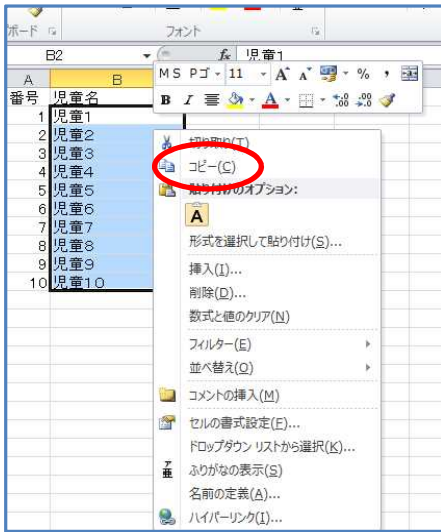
ボード
フォント
B2
$f_x$ 児童1
MS Pゴ 11 A A % ,
B I
A B
番号 児童名
1 児童1
2 児童2
3 児童3
4 児童4
5 児童5
6 児童6
7 児童7
8 児童8
9 児童9
10 児童10

切り取り(T)
コピー(C)
貼り付けのオプション:
A
形式を選択して貼り付け(S)...
挿入(I)...
削除(D)...
数式と値のクリア(N)
フィルター(E)
並べ替え(O)
コメントの挿入(M)
セルの書式設定(F)...
ドロップダウン リストから選択(K)...
ふりがなの表示(S)
名前の定義(A)...
ハイパーリンク(I)...